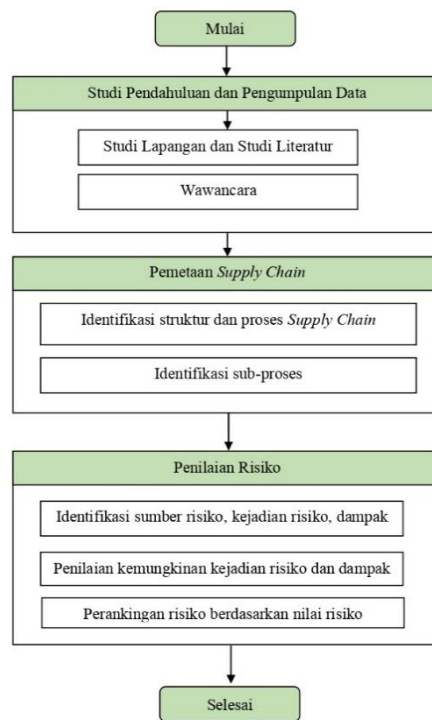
Mulai

Studi Pendahuluan dan Pengumpulan Data

Studi Lapangan dan Studi Literatur

Wawancara

Pemetaan Supply Chain

Identifikasi struktur dan proses Supply Chain

Identifikasi sub-proses

Penilaian Risiko

Identifikasi sumber risiko, kejadian risiko, dampak

Penilaian kemungkinan kejadian risiko dan dampak

Perankingan risiko berdasarkan nilai risiko

Selesai